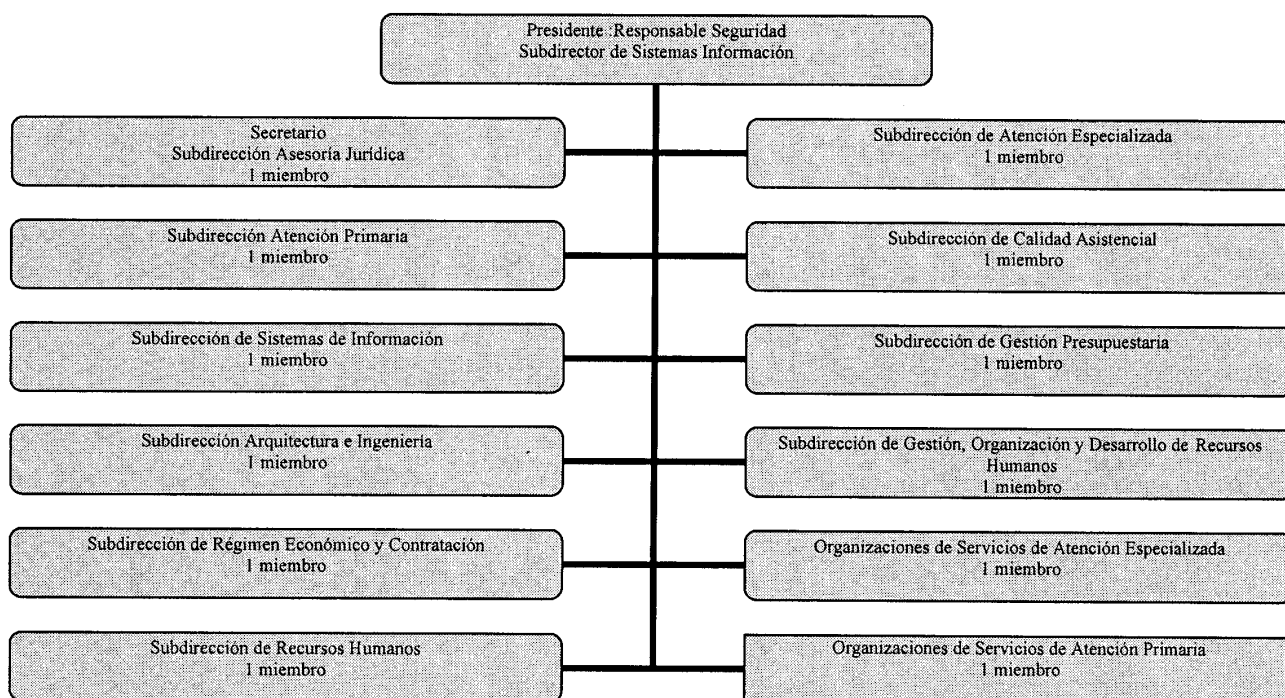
Presidente :Responsable Seguridad
Subdirector de Sistemas Información

Secretario
Subdirección Asesoría Jurídica
1 miembro

Subdirección de Atención Especializada
1 miembro

Subdirección Atención Primaria
1 miembro

Subdirección de Calidad Asistencial
1 miembro

Subdirección de Sistemas de Información
1 miembro

Subdirección de Gestión Presupuestaria
1 miembro

Subdirección Arquitectura e Ingeniería
1 miembro

Subdirección de Gestión, Organización y Desarrollo de Recursos Humanos
1 miembro

Subdirección de Régimen Económico y Contratación
1 miembro

Organizaciones de Servicios de Atención Especializada
1 miembro

Subdirección de Recursos Humanos
1 miembro

Organizaciones de Servicios de Atención Primaria
1 miembro